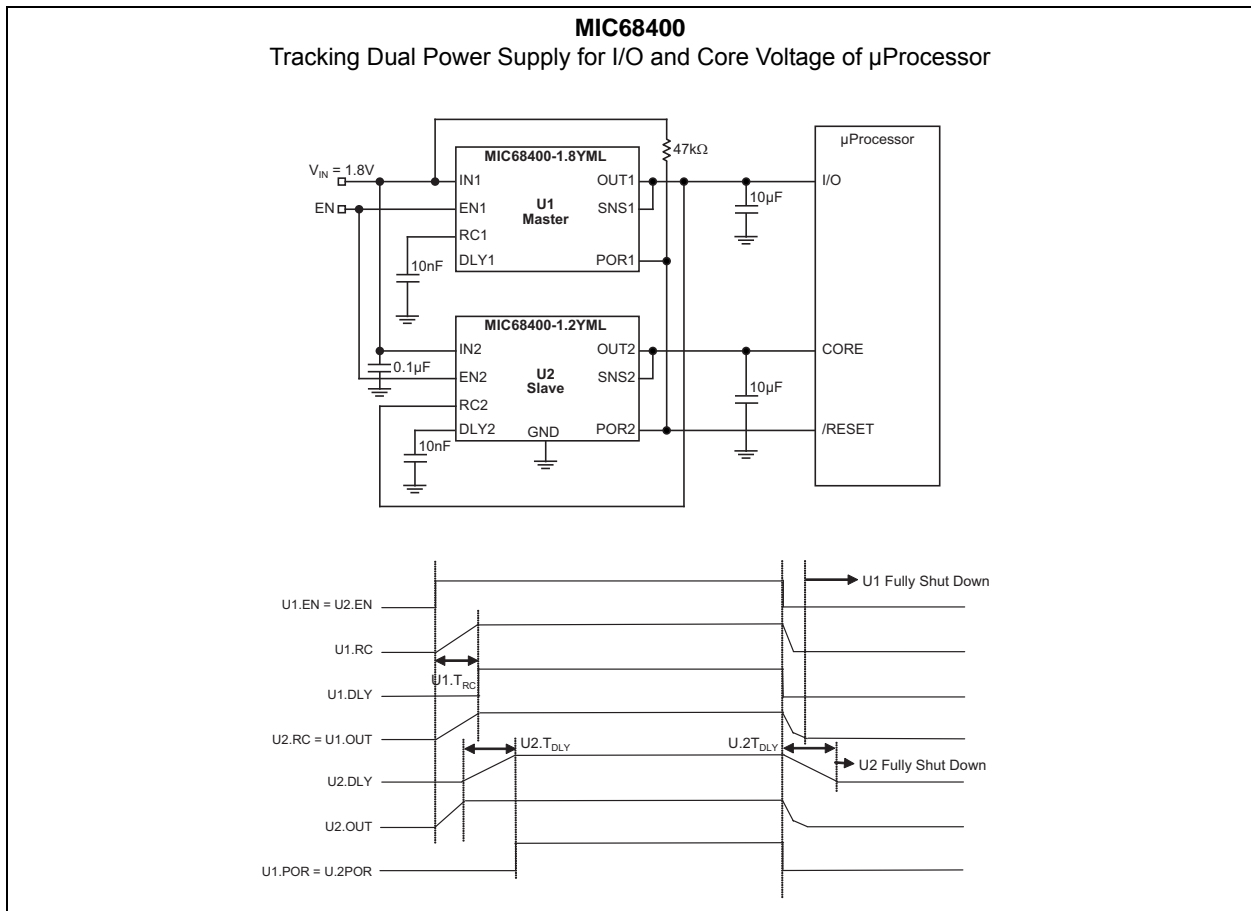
**MIC68400**
Tracking Dual Power Supply for I/O and Core Voltage of µProcessor

$V_{IN}$ = 1.8V
EN
MIC68400-1.8YML
IN1
EN1
RC1
DLY1
U1
Master
OUT1
SNS1
POR1
10nF
47kΩ
10µF
µProcessor
I/O
MIC68400-1.2YML
IN2
EN2
RC2
DLY2
U2
Slave
GND
OUT2
SNS2
POR2
0.1µF
10nF
10µF
CORE
/RESET

U1 Fully Shut Down
U1.EN = U2.EN
U1.RC
U1.$T_{RC}$
U1.DLY
U2.RC = U1.OUT
U2.$T_{DLY}$
U.2$T_{DLY}$
U2 Fully Shut Down
U2.DLY
U2.OUT
U1.POR = U.2POR